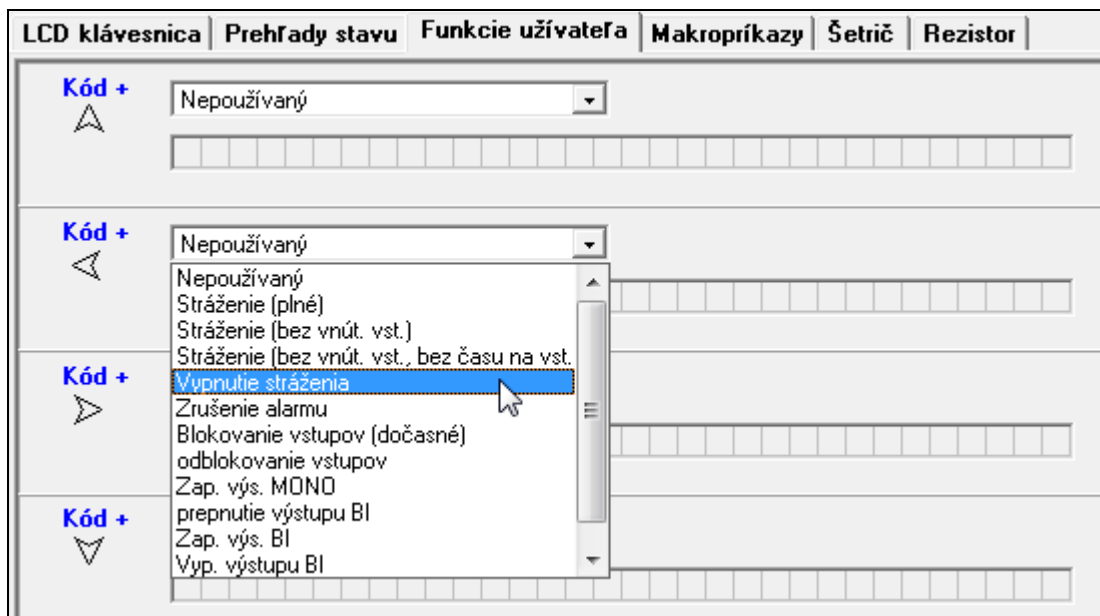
LCD klávesnica | Prehľady stavu | Funkcie užívateľa | Makropríkazy | Šetrič | Rezistor

Kód +

Nepoužívaný

Kód +

Nepoužívaný

Nepoužívaný
Stráženie (plné)
Stráženie (bez vnút. vst.)
Stráženie (bez vnút. vst., bez času na vst.
Vypnutie stráženia
Zrušenie alarmu
Blokovanie vstupov (dočasné)
odblokovanie vstupov
Zap. výs. MONO
prepnutie výstupu BI
Zap. výs. BI
Vyp. výstupu BI

Kód +

Kód +